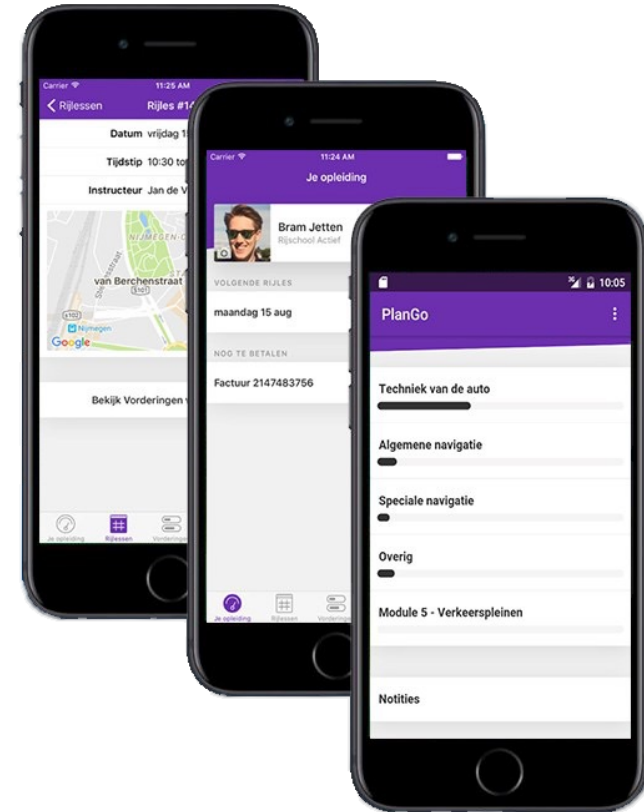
Carrier
11:25 AM
Rijlessen
Rijles #14
Datum vrijdag 1
Tijdstip 10:30 to
Instructeur Jan de V
NIJMEGEN-O
van Berchenstraat
Nijmegen
Google
Bekijk Vorderingen v
Je opleiding
Rijlessen
Vorderingen

Carrier
11:24 AM
Je opleiding
Bram Jetten
Rijschool Actief
VOLGENDE RIJLES
maandag 15 aug
NOG TE BETALEN
Factuur 2147483756
Je opleiding
Rijlessen
Vorderingen

10:05
PlanGo
Techniek van de auto
Algemene navigatie
Speciale navigatie
Overig
Module 5 - Verkeerspleinen
Notities